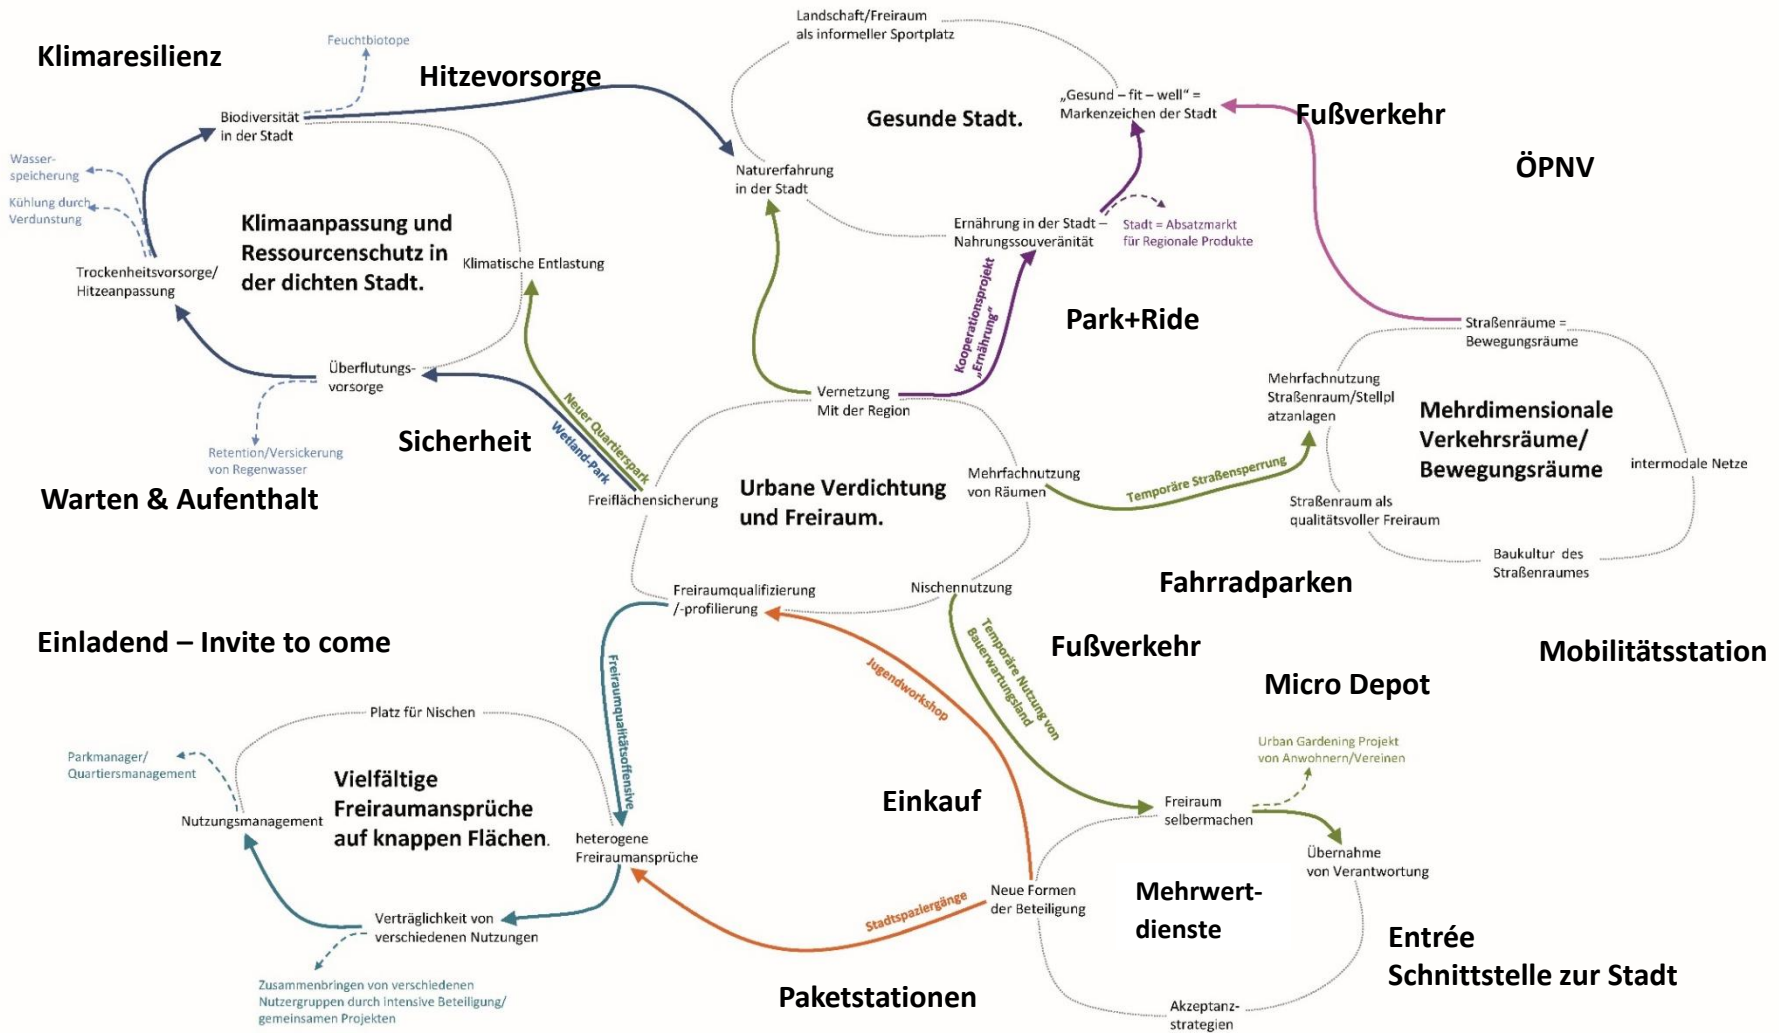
Klimaresilienz

Feuchtbiotope

Hitzevorsorge

Landschaft/Freiraum als informeller Sportplatz

„Gesund – fit – well" = Markenzeichen der Stadt

Fußverkehr

Gesunde Stadt.

ÖPNV

Biodiversität in der Stadt

Wasser-speicherung

Kühlung durch Verdunstung

Klimaanpassung und Ressourcenschutz in der dichten Stadt.

Trockenheitsvorsorge/ Hitzeanpassung

Klimatische Entlastung

Naturerfahrung in der Stadt

Ernährung in der Stadt – Nahrungssouveränität

Stadt = Absatzmarkt für Regionale Produkte

Kooperationsprojekt „Ernährung"

Park+Ride

Straßenräume = Bewegungsräume

Überflutungs-vorsorge

Retention/Versickerung von Regenwasser

Sicherheit

Wetland-Park

Neuer Quartierspark

Vernetzung Mit der Region

Mehrfachnutzung Straßenraum/Stellplatzanlagen

Mehrdimensionale Verkehrsräume/ Bewegungsräume

intermodale Netze

Warten & Aufenthalt

Freiflächensicherung

Urbane Verdichtung und Freiraum.

Mehrfachnutzung von Räumen

Temporäre Straßensperrung

Straßenraum als qualitätsvoller Freiraum

Baukultur des Straßenraumes

Fahrradparken

Freiraumqualifizierung /-profilierung

Nischennutzung

Einladend – Invite to come

Fußverkehr

Mobilitätsstation

Micro Depot

Temporäre Nutzung von Bauerwartungsland

Jugendworkshop

Freiraumqualitätsoffensive

Platz für Nischen

Parkmanager/ Quartiersmanagement

Vielfältige Freiraumansprüche auf knappen Flächen.

Einkauf

Urban Gardening Projekt von Anwohnern/Vereinen

Freiraum selbermachen

Nutzungsmanagement

heterogene Freiraumansprüche

Übernahme von Verantwortung

Neue Formen der Beteiligung

Mehrwert-dienste

Stadtspaziergänge

Verträglichkeit von verschiedenen Nutzungen

Entrée Schnittstelle zur Stadt

Zusammenbringen von verschiedenen Nutzergruppen durch intensive Beteiligung/ gemeinsamen Projekten

Paketstationen

Akzeptanz-strategien